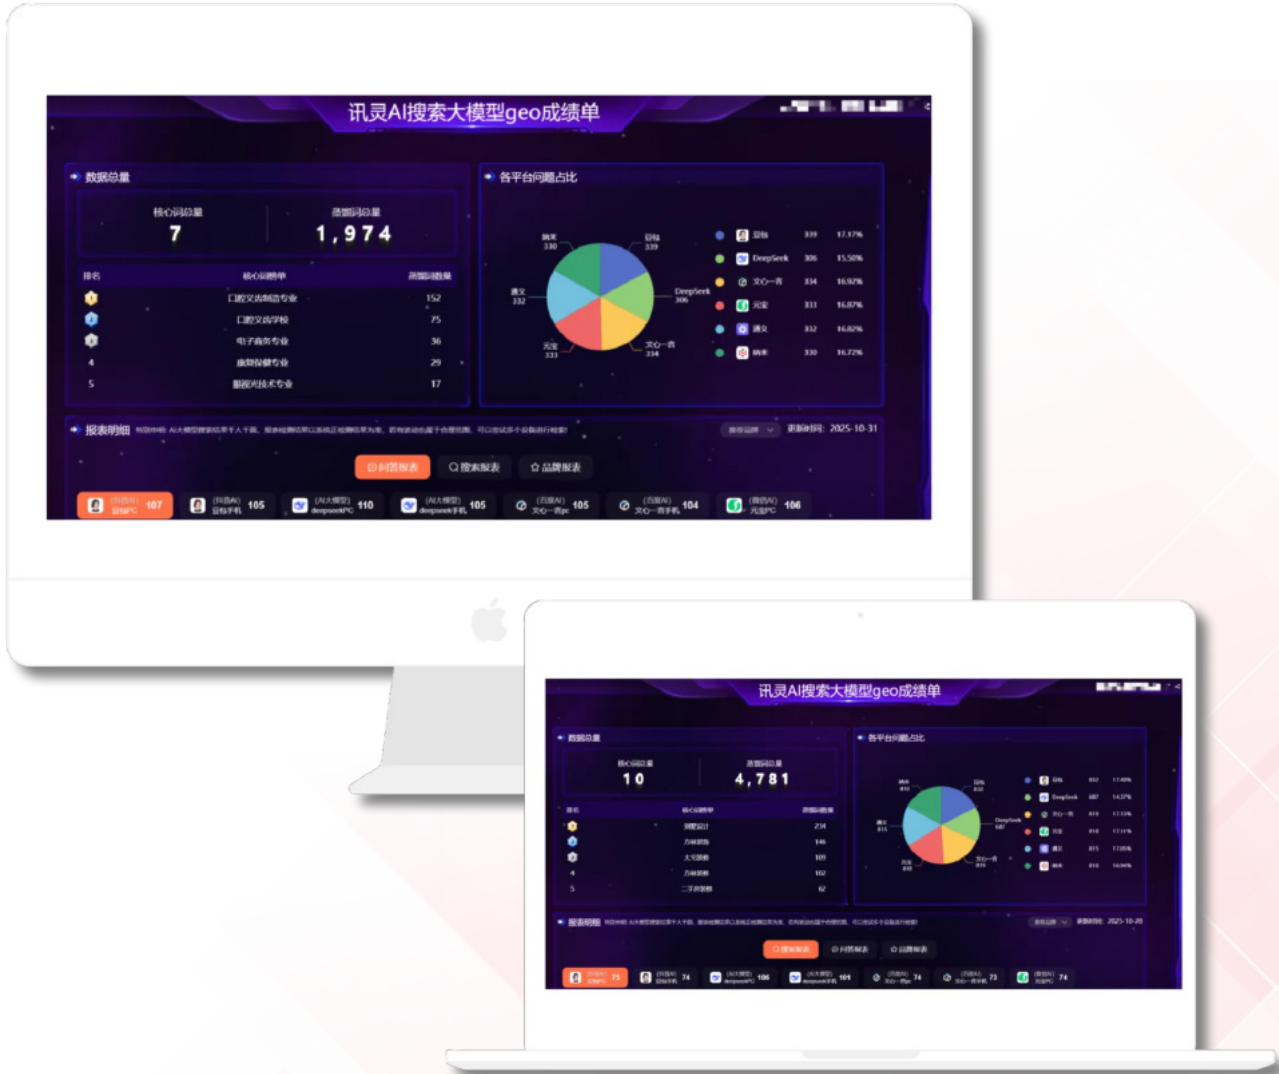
讯灵AI搜索大模型geo成绩单

数据总量

核心词总量
7

蒸馏词总量
1,974

| 排名 | 核心词清单 | 蒸馏词数量 |
|---|---|---|
| 1 | 口腔义齿制造专业 | 152 |
| 2 | 口腔义齿学校 | 75 |
| 3 | 电子商务专业 | 36 |
| 4 | 康复保健专业 | 29 |
| 5 | 眼视光技术专业 | 17 |

各平台问题占比

纳米 330
豆包 339
通义 332
DeepSeek 306
元宝 333
文心一言 334

| 豆包 | 339 | 17.17% |
|---|---|---|
| DeepSeek | 306 | 15.50% |
| 文心一言 | 334 | 16.92% |
| 元宝 | 333 | 16.87% |
| 通义 | 332 | 16.82% |
| 纳米 | 330 | 16.72% |

报表明细 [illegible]

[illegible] 更新时间: 2025-10-31

问答报表 搜索报表 品牌报表

(抖音AI) 豆包PC 107
(抖音AI) 豆包手机 105
(AI大模型) deepseekPC 110
(AI大模型) deepseek手机 105
(百度AI) 文心一言pc 105
(百度AI) 文心一言手机 104
(腾讯AI) 元宝PC 106

讯灵AI搜索大模型geo成绩单

数据总量

核心词总量
10

蒸馏词总量
4,781

| 排名 | 核心词清单 | 蒸馏词数量 |
|---|---|---|
| 1 | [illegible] | 234 |
| 2 | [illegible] | 146 |
| 3 | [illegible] | 109 |
| 4 | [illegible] | 102 |
| 5 | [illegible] | 62 |

各平台问题占比

报表明细 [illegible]

更新时间: 2025-10-28

搜索报表 问答报表 品牌报表

75 74 106 101 74 73 74